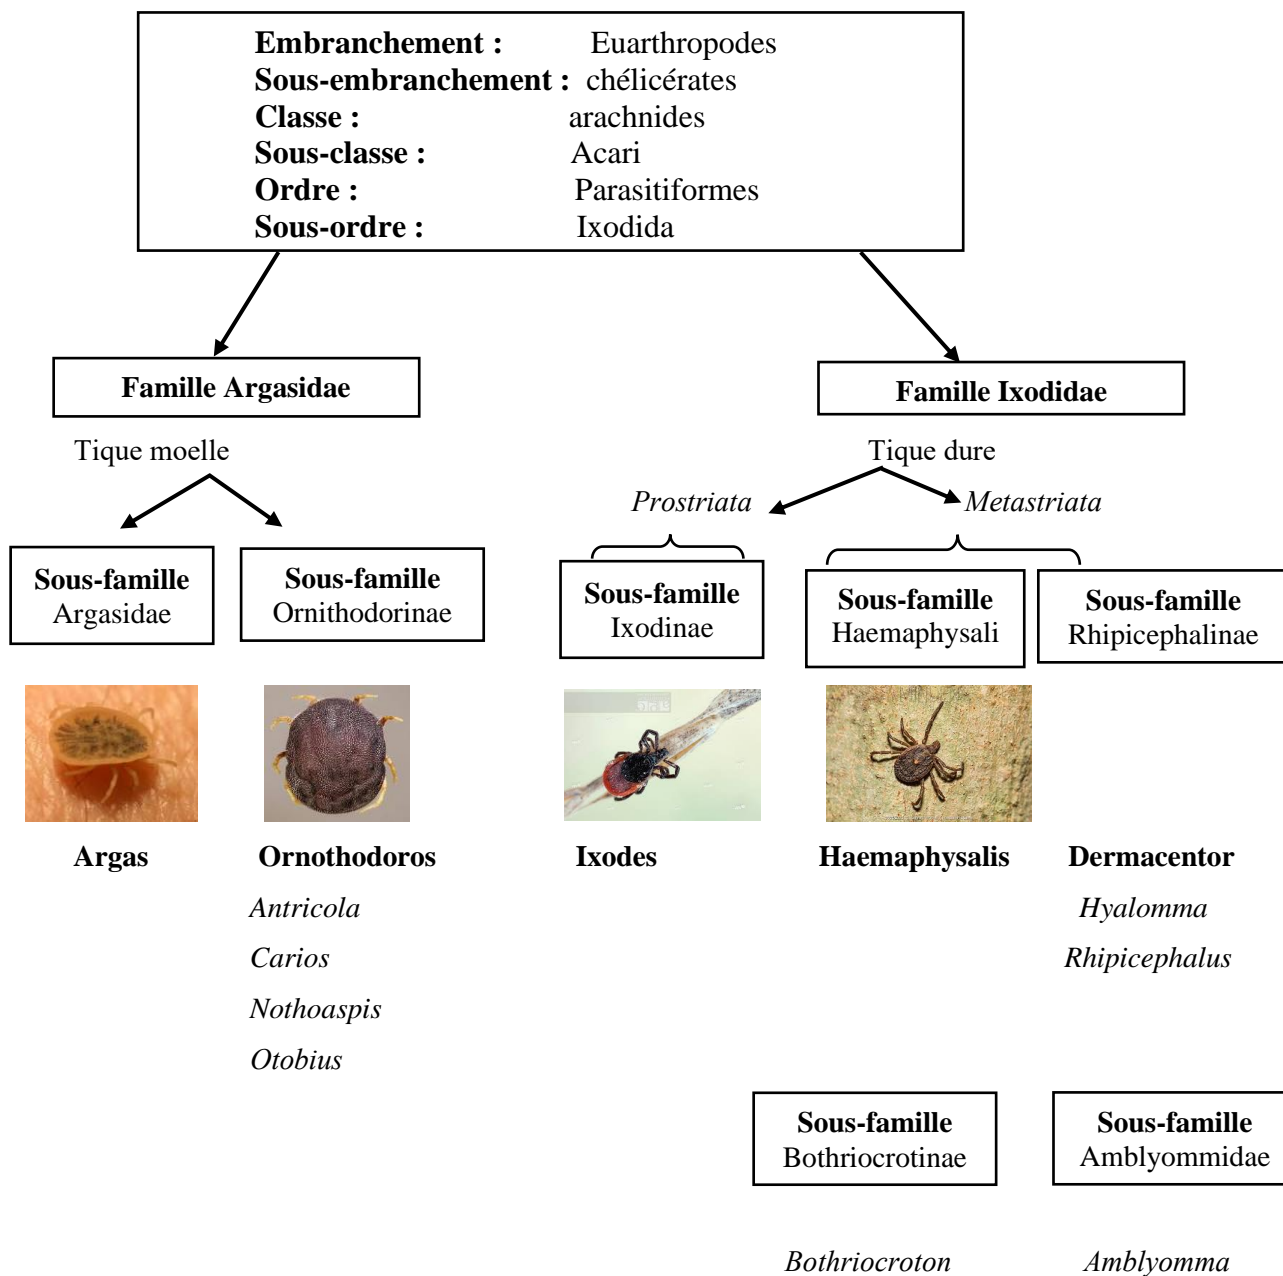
**Embranchement :** Euarthropodes
**Sous-embranchement :** chélicérates
**Classe :** arachnides
**Sous-classe :** Acari
**Ordre :** Parasitiformes
**Sous-ordre :** Ixodida

**Famille Argasidae**

Tique moelle

**Sous-famille** Argasidae

**Sous-famille** Ornithodorinae

**Argas**

**Ornothodoros**

*Antricola*

*Carios*

*Nothoaspis*

*Otobius*

**Famille Ixodidae**

Tique dure

*Prostriata*

*Metastriata*

**Sous-famille** Ixodinae

**Sous-famille** Haemaphysali

**Sous-famille** Rhipicephalinae

**Ixodes**

**Haemaphysalis**

**Dermacentor**

*Hyalomma*

*Rhipicephalus*

**Sous-famille** Bothriocrotinae

**Sous-famille** Amblyommidae

*Bothriocroton*

*Amblyomma*